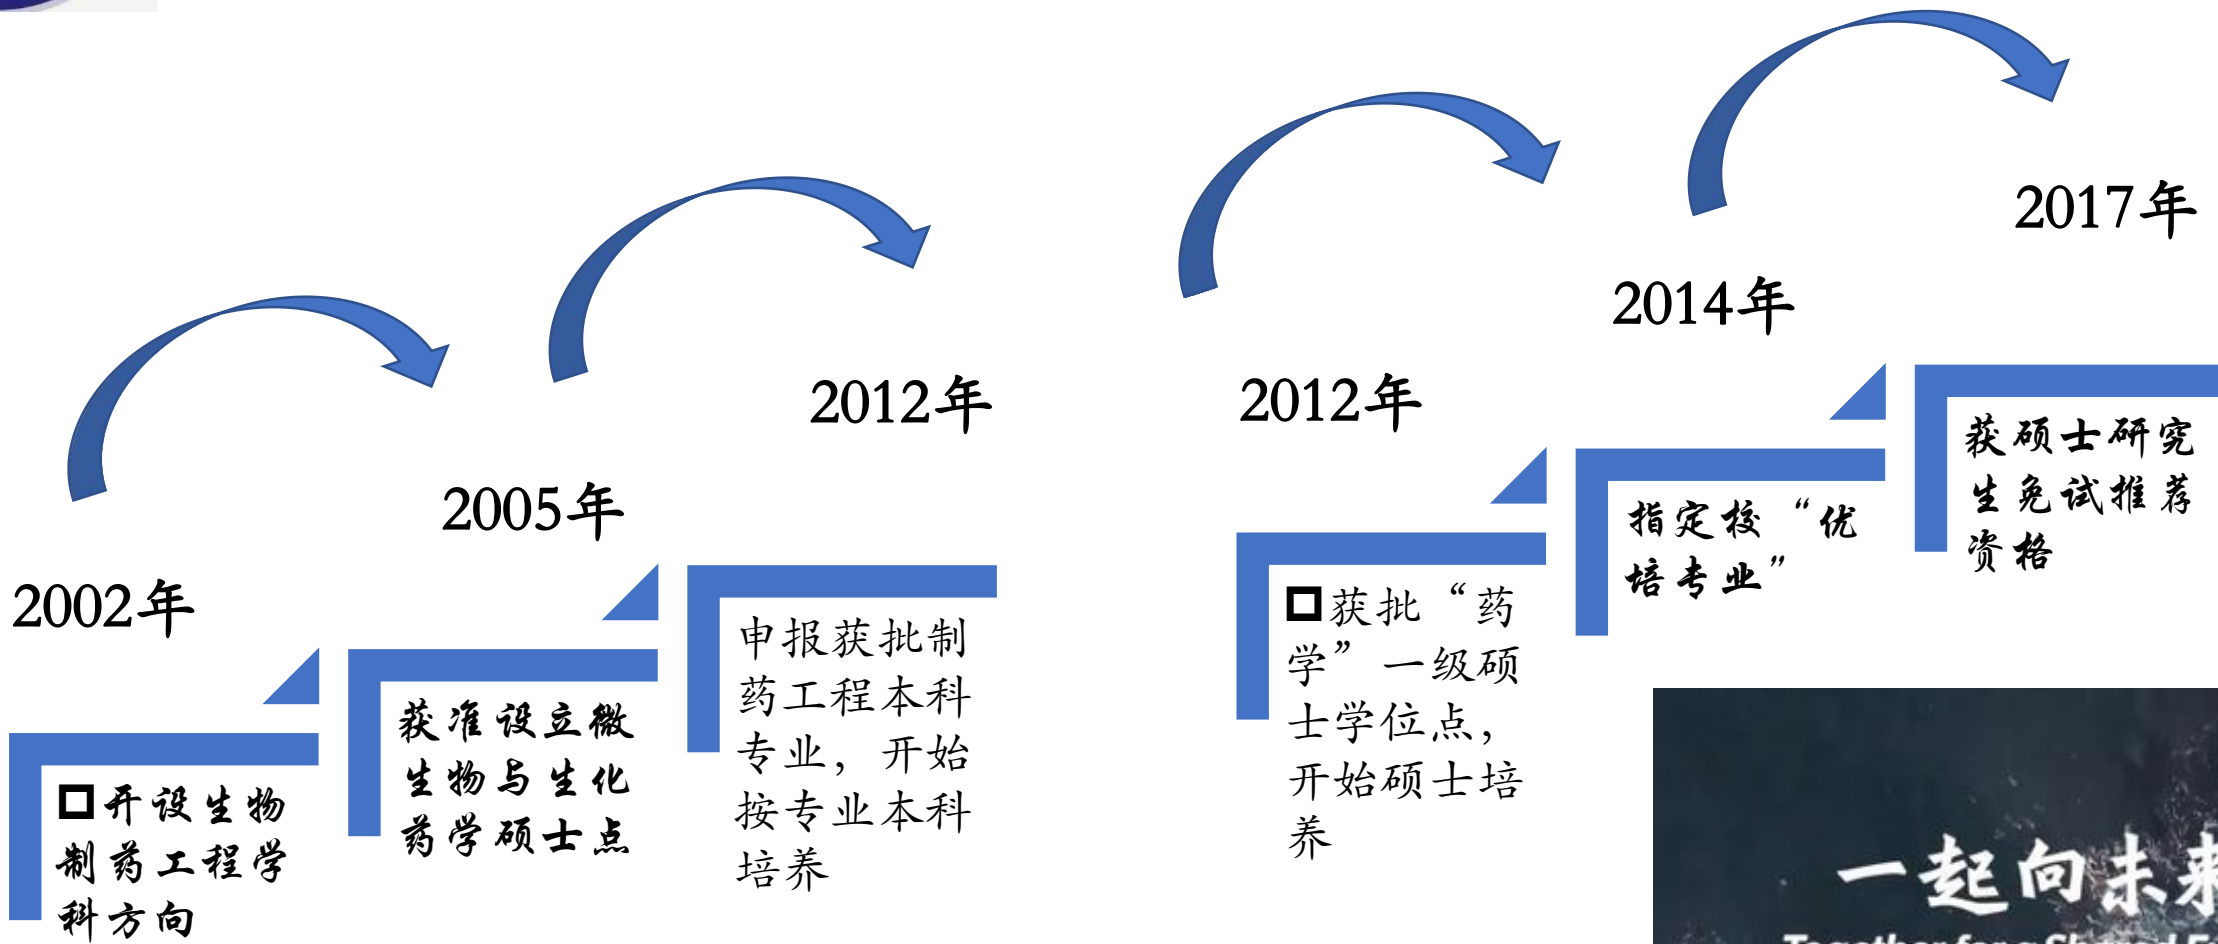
2002年

2005年

2012年

2012年

2014年

2017年

□开设生物制药工程学科方向

获准设立微生物与生化药学硕士点

申报获批制药工程本科专业，开始按专业本科培养

□获批“药学”一级硕士学位点，开始硕士培养

指定校“优培专业”

获硕士研究生免试推荐资格

一起向未来

Together for a Shared F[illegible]